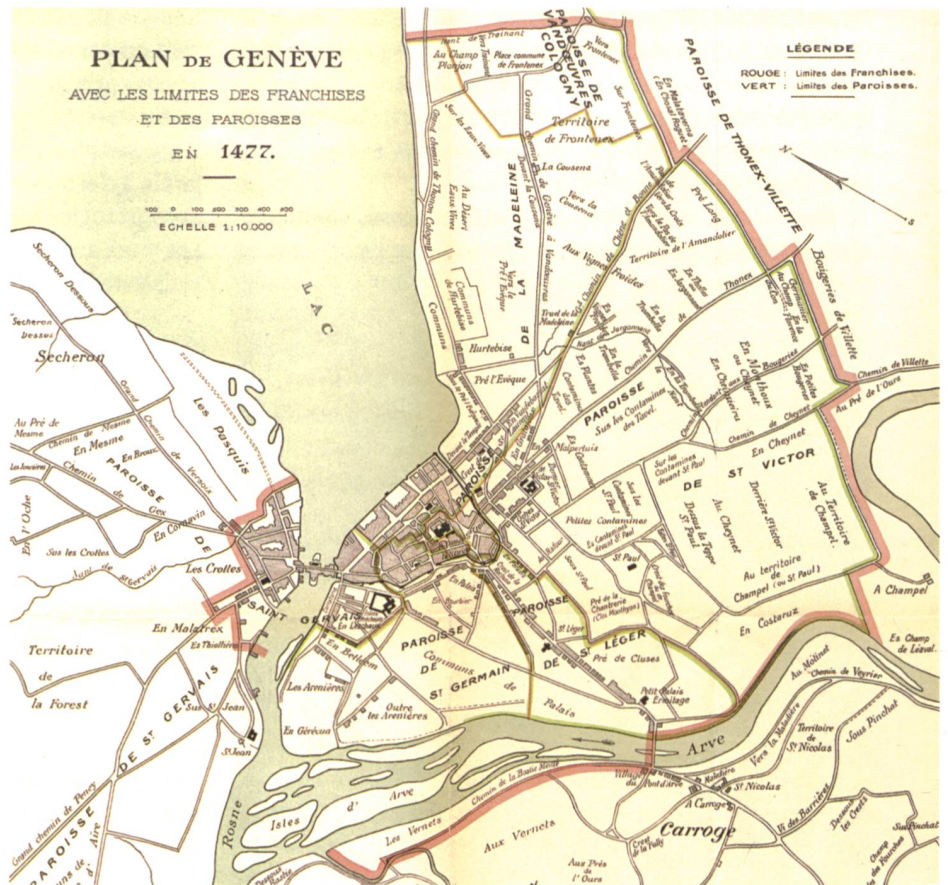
PLAN DE GENÈVE
AVEC LES LIMITES DES FRANCHISES
ET DES PAROISSES
EN 1477.

100 0 100 200 300 400 500
ECHELLE 1:10.000

LÉGENDE
ROUGE : Limites des Franchises.
VERT : Limites des Paroisses.

PAROISSE DE VANDOEUVRES COLOGNY
PAROISSE DE THONEX-VILLETTE
PAROISSE DE LA MADELEINE
PAROISSE DE ST VICTOR
PAROISSE DE SAINT GERVAIS
PAROISSE DE ST GERMAIN
PAROISSE DE ST LÉGER
PAROISSE DE ST GERVAIS

LAC

Au Champ Plonjon
Place commune de Frontenex
Territoire de Frontenex
La Cousena
Vers la Cousena
Au Désert Eaux Vives
Communs de Hurtebise
Hurtebise
Pré l'Evêque
Territoire de l'Amandolier
Pré Long
Thonex
Bougeries de Villette
Chemin de Villette
Au Pré de l'Ours
Chemin de Cheynet
En Cheynet
Sus les Contamines des Tissot
Malpertuis
Petites Contamines
Au Cheynet
Au territoire Champel (ou St Paul)
A Champel
Au Territoire de Champel
Derrière St Victor
St Paul
Pré de la Chantrerie (Clos Matthyon)
Pré de Cluses
En Costeruz
Es Champ de Léaval
Au Molinet
Chemin de Veyrier
Territoire de St Nicolas
Sous Pinchat
Petit Palais
Ermitage
Arve
Carroge
A Carroge
St Nicolas
Aux Vernets
Les Vernets
Isles d'Arve
Rosne
Aux Prés de l'Ours
Secheron Dessous
Secheron dessus
Secheron
Au Pré de Mesme
Chemin de Mesme
En Mesme
Les Pasquis
Chemin de Gex
En Corzanin
Sus les Crottes
Les Crottes
En Malatrex
Territoire de la Forest
Es Thiollières
Sus St Jean
St Jean
En Bellom
Les Arenières
Outre les Arenières
En Gérecua
Communs de Palais
Grand chemin de Peney
PAROISSE